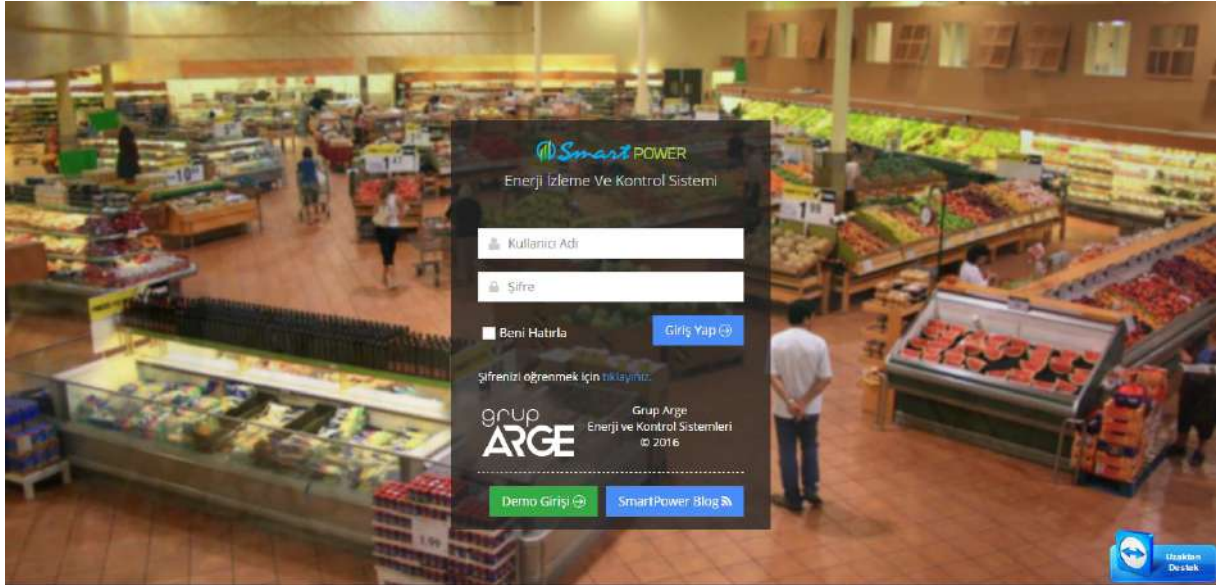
Smart POWER
Enerji İzleme Ve Kontrol Sistemi

Kullanıcı Adı

Şifre

Beni Hatırla

Giriş Yap

Şifrenizi öğrenmek için tıklayınız.

grup ARGE

Grup Arge
Enerji ve Kontrol Sistemleri
© 2016

Demo Girişi

SmartPower Blog

Uzaktan Destek